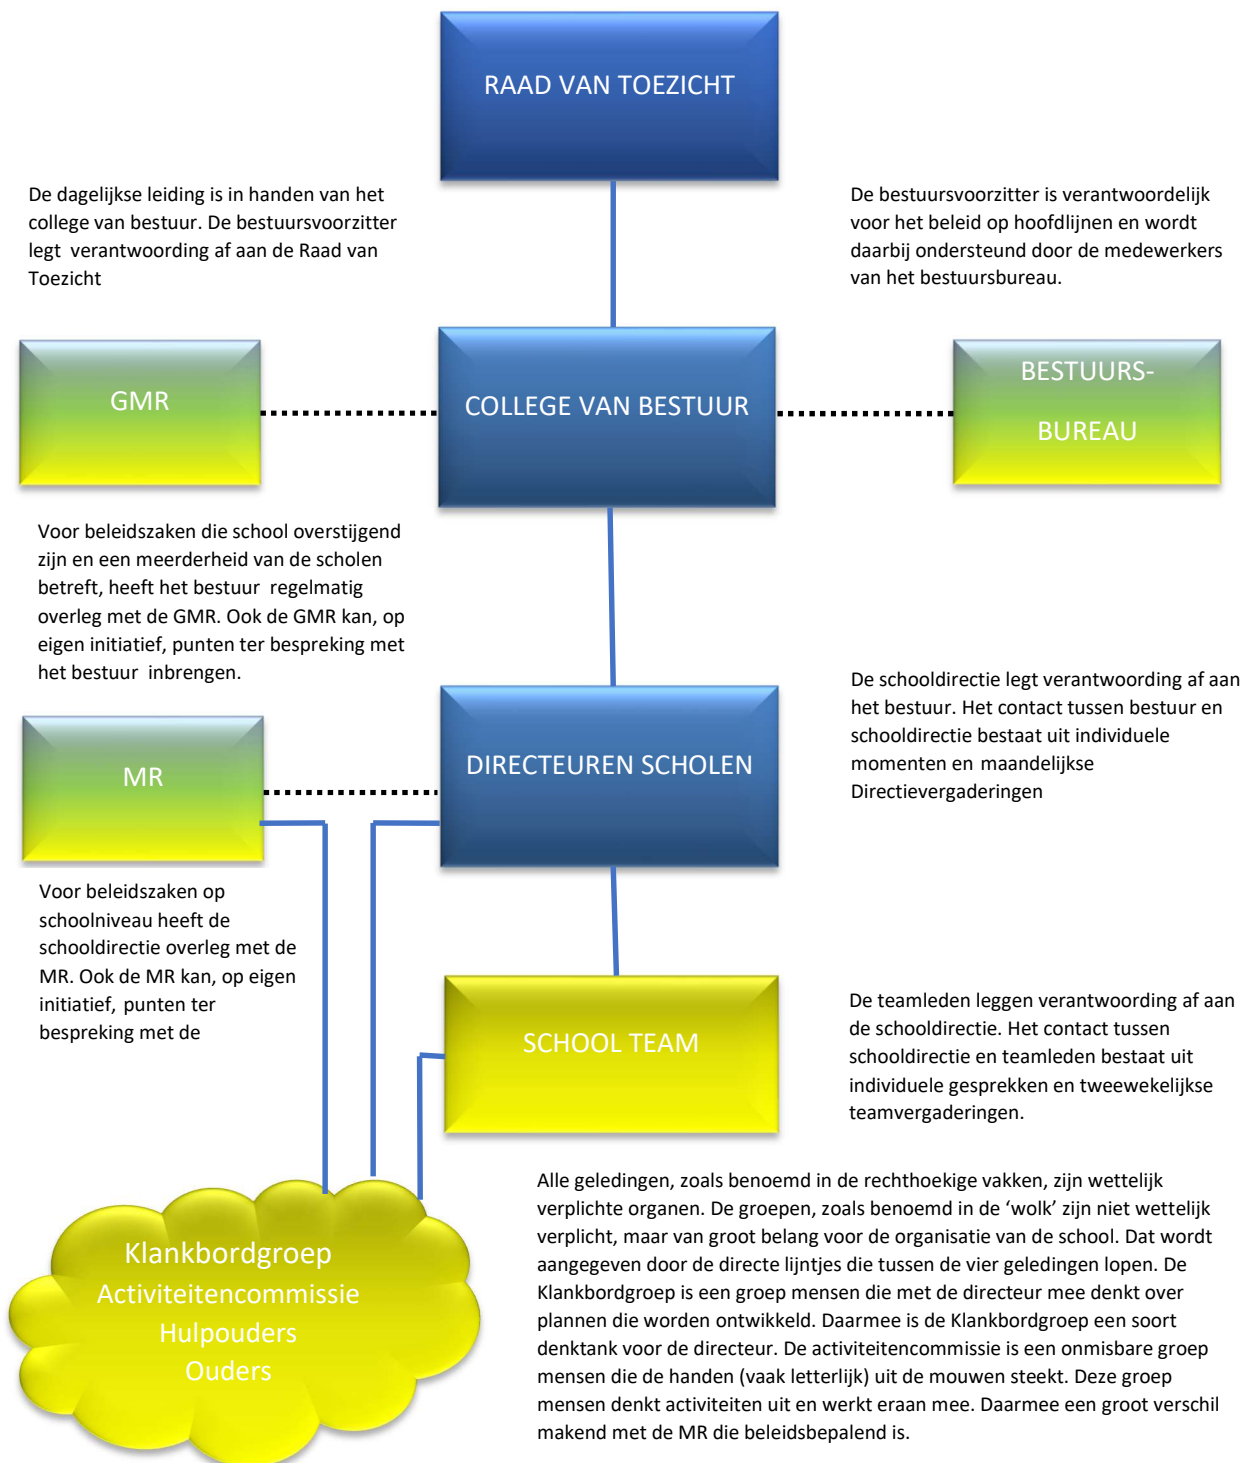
RAAD VAN TOEZICHT

De dagelijkse leiding is in handen van het college van bestuur. De bestuursvoorzitter legt verantwoording af aan de Raad van Toezicht

De bestuursvoorzitter is verantwoordelijk voor het beleid op hoofdlijnen en wordt daarbij ondersteund door de medewerkers van het bestuursbureau.

GMR

COLLEGE VAN BESTUUR

BESTUURS-
BUREAU

Voor beleidszaken die school overstijgend zijn en een meerderheid van de scholen betreft, heeft het bestuur regelmatig overleg met de GMR. Ook de GMR kan, op eigen initiatief, punten ter bespreking met het bestuur inbrengen.

De schooldirectie legt verantwoording af aan het bestuur. Het contact tussen bestuur en schooldirectie bestaat uit individuele momenten en maandelijkse Directievergaderingen

MR

DIRECTEUREN SCHOLEN

Voor beleidszaken op schoolniveau heeft de schooldirectie overleg met de MR. Ook de MR kan, op eigen initiatief, punten ter bespreking met de

SCHOOL TEAM

De teamleden leggen verantwoording af aan de schooldirectie. Het contact tussen schooldirectie en teamleden bestaat uit individuele gesprekken en tweewekelijkse teamvergaderingen.

Klankbordgroep
Activiteitencommissie
Hulpouders
Ouders

Alle geledingen, zoals benoemd in de rechthoekige vakken, zijn wettelijk verplichte organen. De groepen, zoals benoemd in de 'wolk' zijn niet wettelijk verplicht, maar van groot belang voor de organisatie van de school. Dat wordt aangegeven door de directe lijntjes die tussen de vier geledingen lopen. De Klankbordgroep is een groep mensen die met de directeur mee denkt over plannen die worden ontwikkeld. Daarmee is de Klankbordgroep een soort denktank voor de directeur. De activiteitencommissie is een onmisbare groep mensen die de handen (vaak letterlijk) uit de mouwen steekt. Deze groep mensen denkt activiteiten uit en werkt eraan mee. Daarmee een groot verschil makend met de MR die beleidsbepalend is.